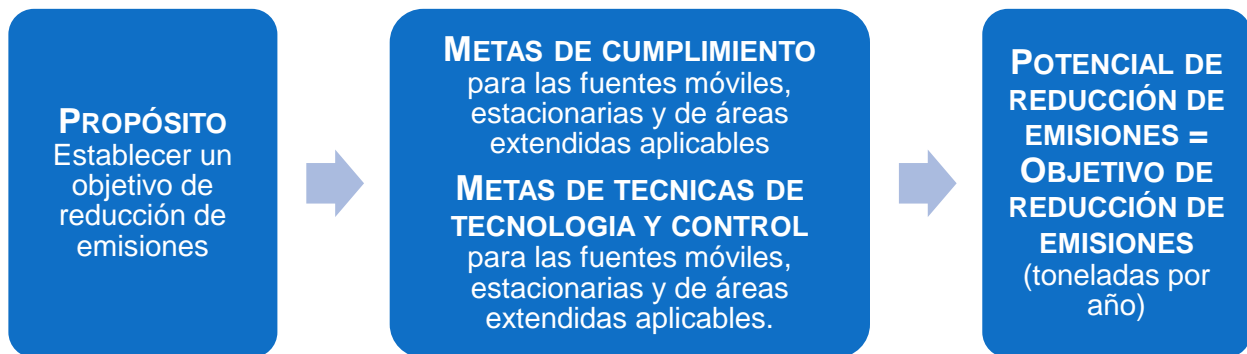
PROPÓSITO
Establecer un objetivo de reducción de emisiones

METAS DE CUMPLIMIENTO
para las fuentes móviles, estacionarias y de áreas extendidas aplicables

METAS DE TECNICAS DE TECNOLOGIA Y CONTROL
para las fuentes móviles, estacionarias y de áreas extendidas aplicables.

POTENCIAL DE REDUCCIÓN DE EMISIONES = OBJETIVO DE REDUCCIÓN DE EMISIONES
(toneladas por año)